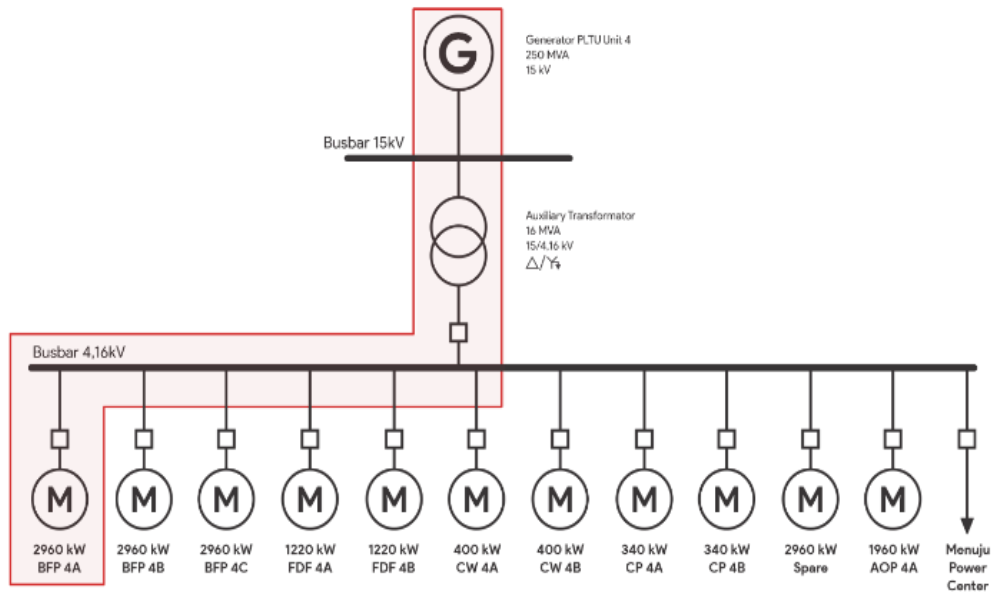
G

Generator PLTU Unit 4
250 MVA
15 kV

Busbar 15kV

Auxiliary Transformator
16 MVA
15/4,16 kV
$\Delta / Y$

Busbar 4,16kV

M
2960 kW
BFP 4A

M
2960 kW
BFP 4B

M
2960 kW
BFP 4C

M
1220 kW
FDF 4A

M
1220 kW
FDF 4B

M
400 kW
CW 4A

M
400 kW
CW 4B

M
340 kW
CP 4A

M
340 kW
CP 4B

M
2960 kW
Spare

M
1960 kW
AOP 4A

Menuju
Power
Center